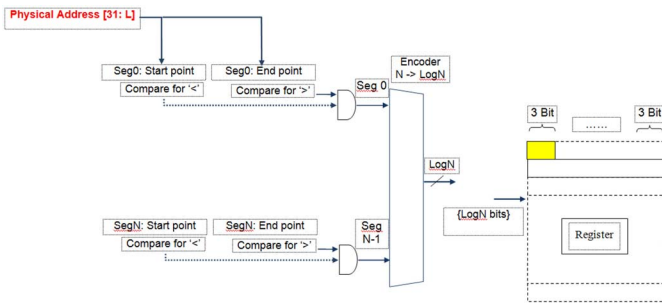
Physical Address [31: L]

Seg0: Start point
Compare for '<'

Seg0: End point
Compare for '>'

Seg 0

Encoder
N -> LogN

LogN

SegN: Start point
Compare for '<'

SegN: End point
Compare for '>'

Seg
N-1

{LogN bits}

3 Bit

.......

3 Bit

Register